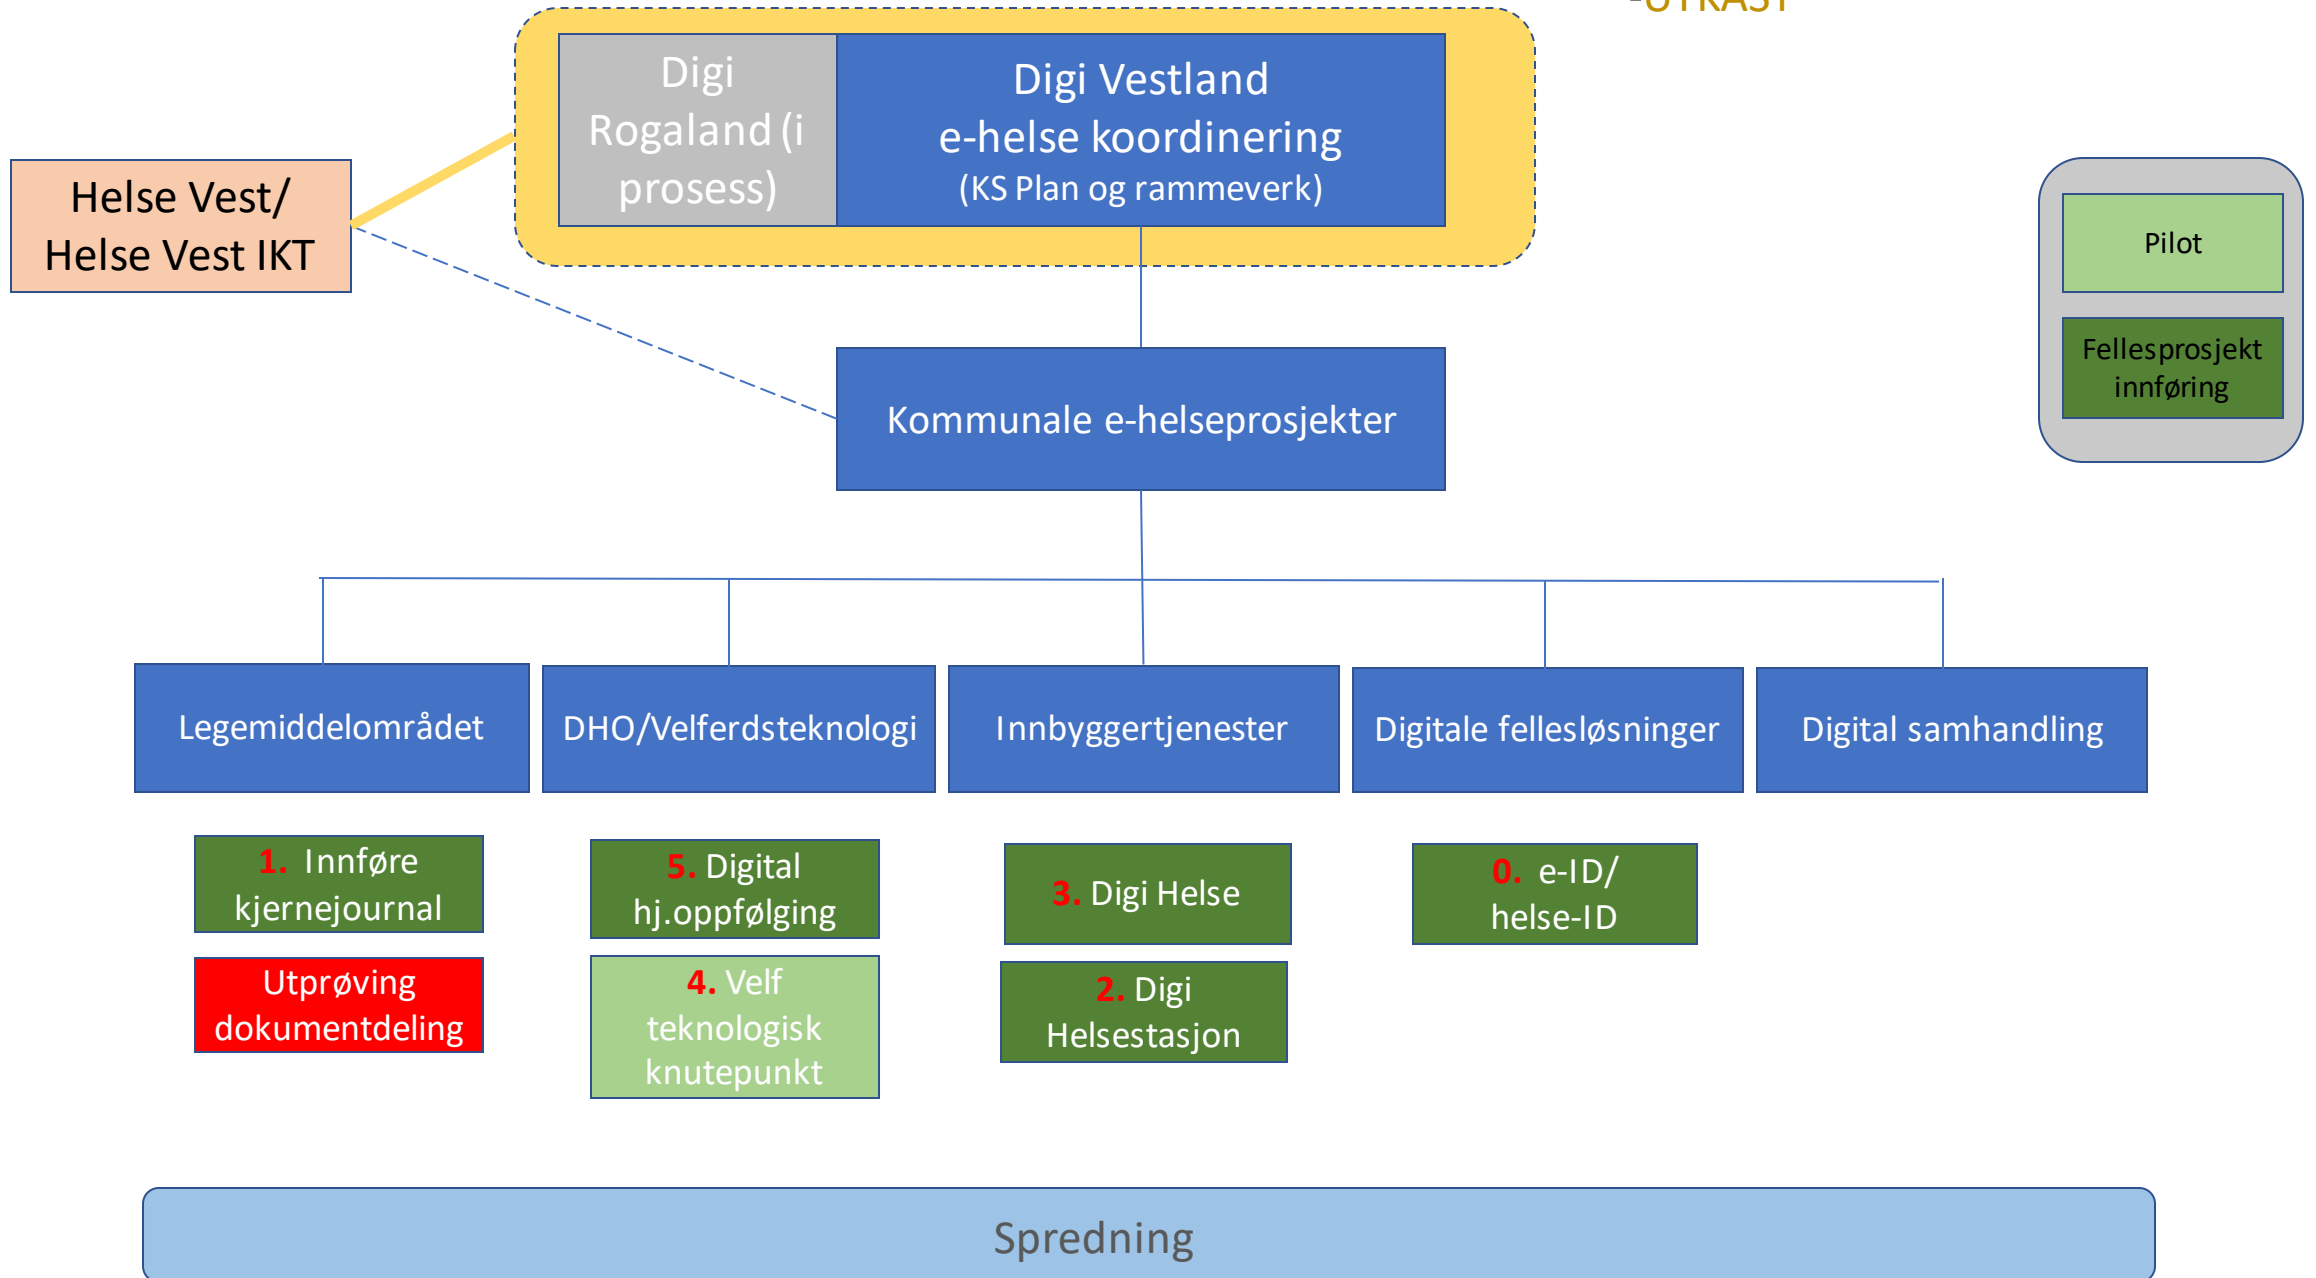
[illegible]UTKAST

Digi Rogaland (i prosess)

Digi Vestland
e-helse koordinering
(KS Plan og rammeverk)

Helse Vest/
Helse Vest IKT

Pilot

Fellesprosjekt innføring

Kommunale e-helseprosjekter

Legemiddelområdet

DHO/Velferdsteknologi

Innbyggertjenester

Digitale fellesløsninger

Digital samhandling

1. Innføre kjernejournal

Utprøving dokumentdeling

5. Digital hj.oppfølging

4. Velf teknologisk knutepunkt

3. Digi Helse

2. Digi Helsestasjon

0. e-ID/ helse-ID

Spredning